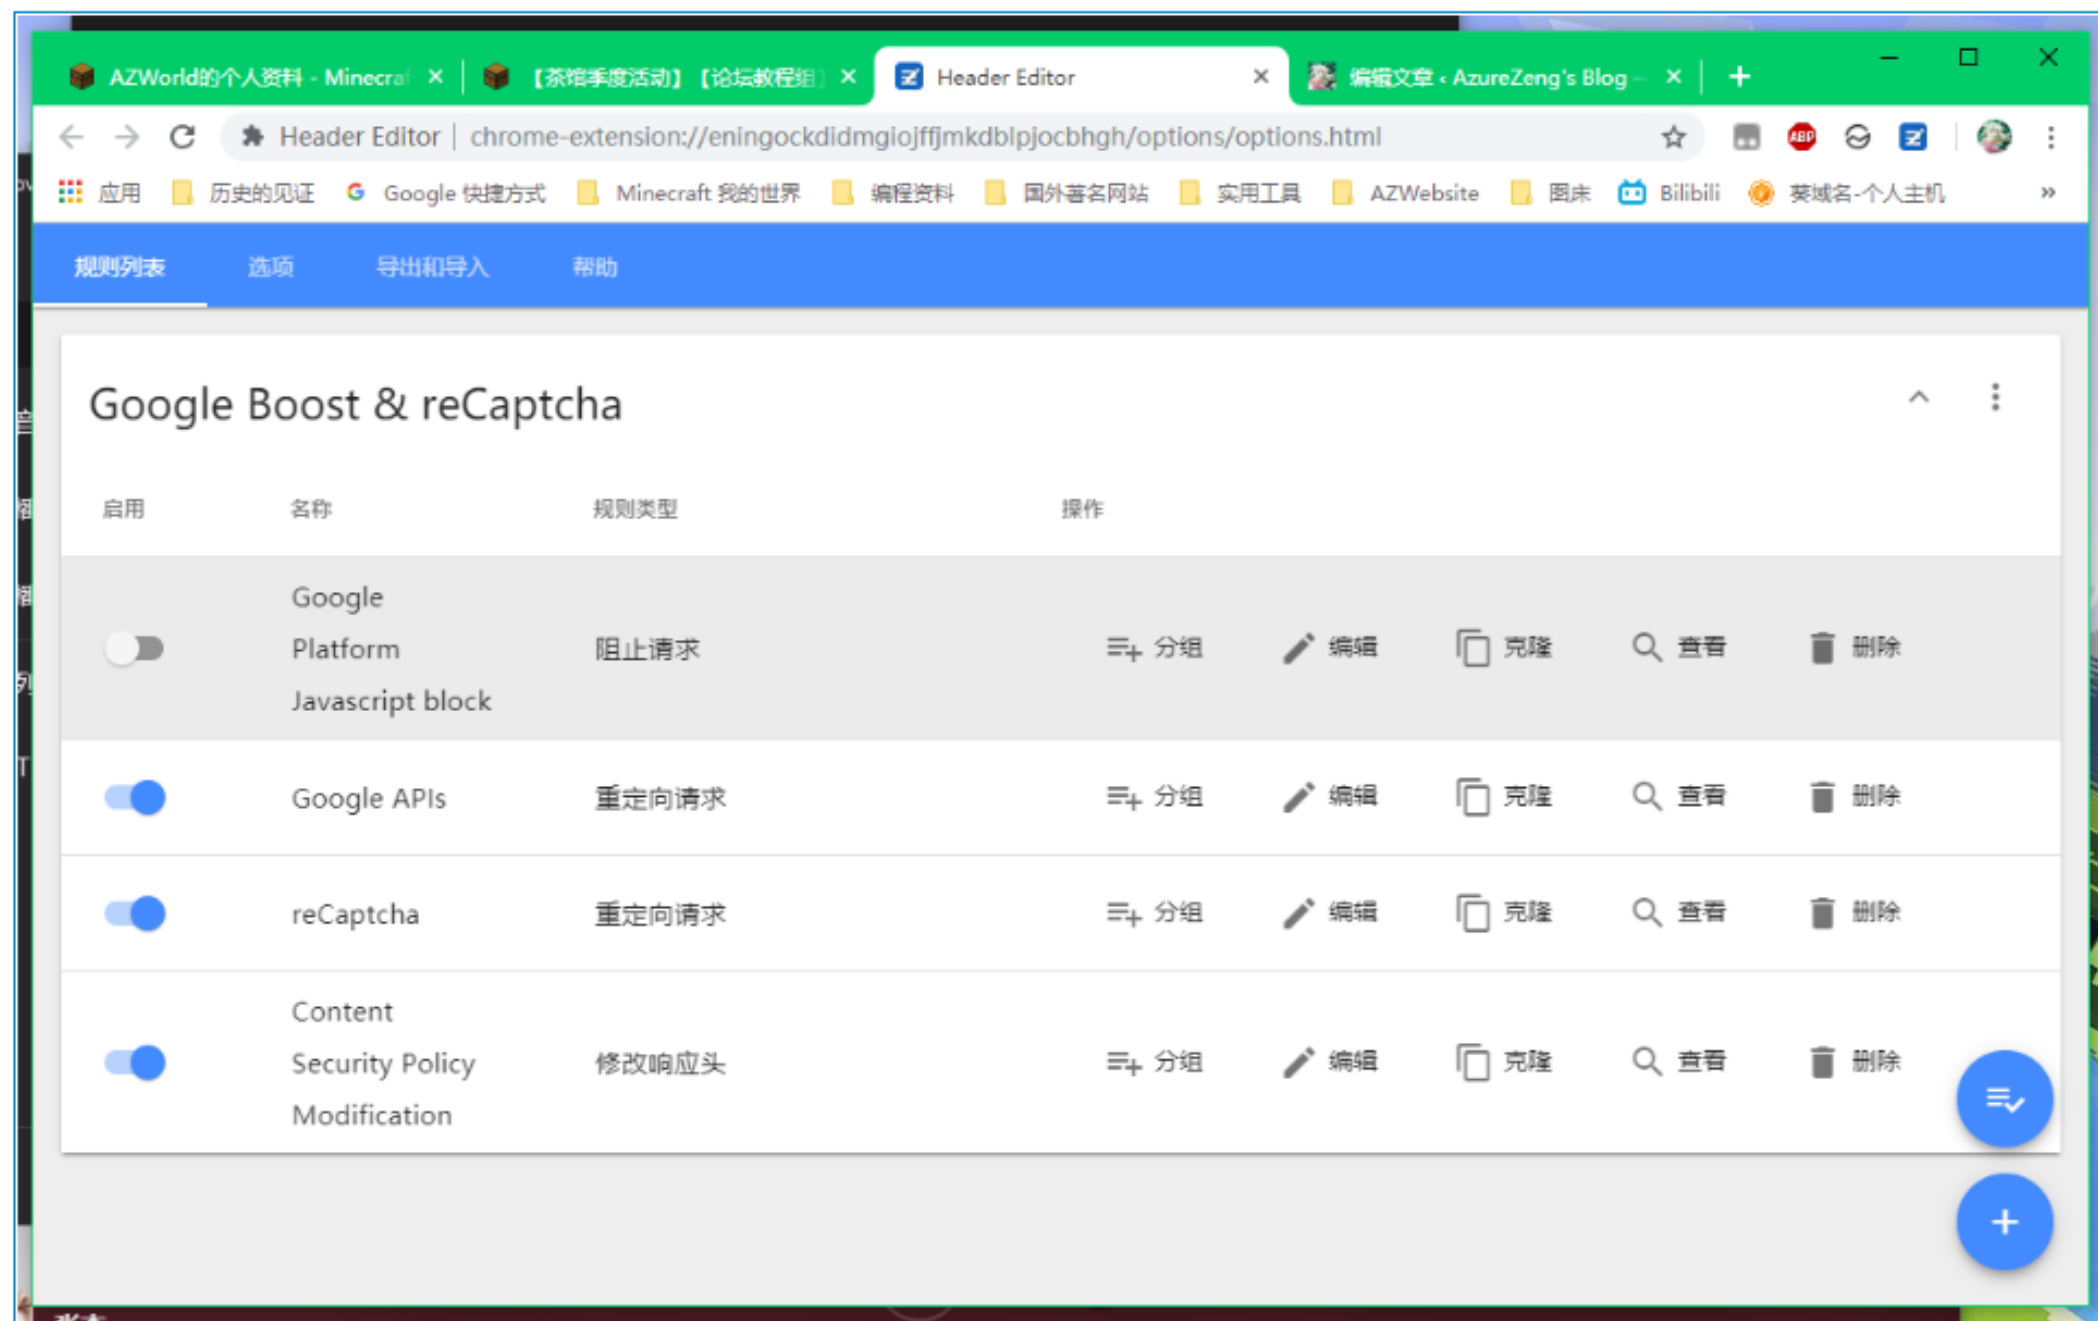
AZWorld的个人资料 - Minecra ×
【茶馆季度活动】【论坛教程组 ×
Header Editor ×
编辑文章 ‹ AzureZeng's Blog — ×
+

Header Editor | chrome-extension://eningockdidmgiojffjmkdblpjocbhgh/options/options.html

应用 历史的见证 Google 快捷方式 Minecraft 我的世界 编程资料 国外著名网站 实用工具 AZWebsite 图床 Bilibili 莱域名-个人主机 »

规则列表 选项 导出和导入 帮助

Google Boost & reCaptcha

| 启用 | 名称 | 规则类型 | 操作 |
|---|---|---|---|
| | Google Platform Javascript block | 阻止请求 | 分组 编辑 克隆 查看 删除 |
| | Google APIs | 重定向请求 | 分组 编辑 克隆 查看 删除 |
| | reCaptcha | 重定向请求 | 分组 编辑 克隆 查看 删除 |
| | Content Security Policy Modification | 修改响应头 | 分组 编辑 克隆 查看 删除 |

+